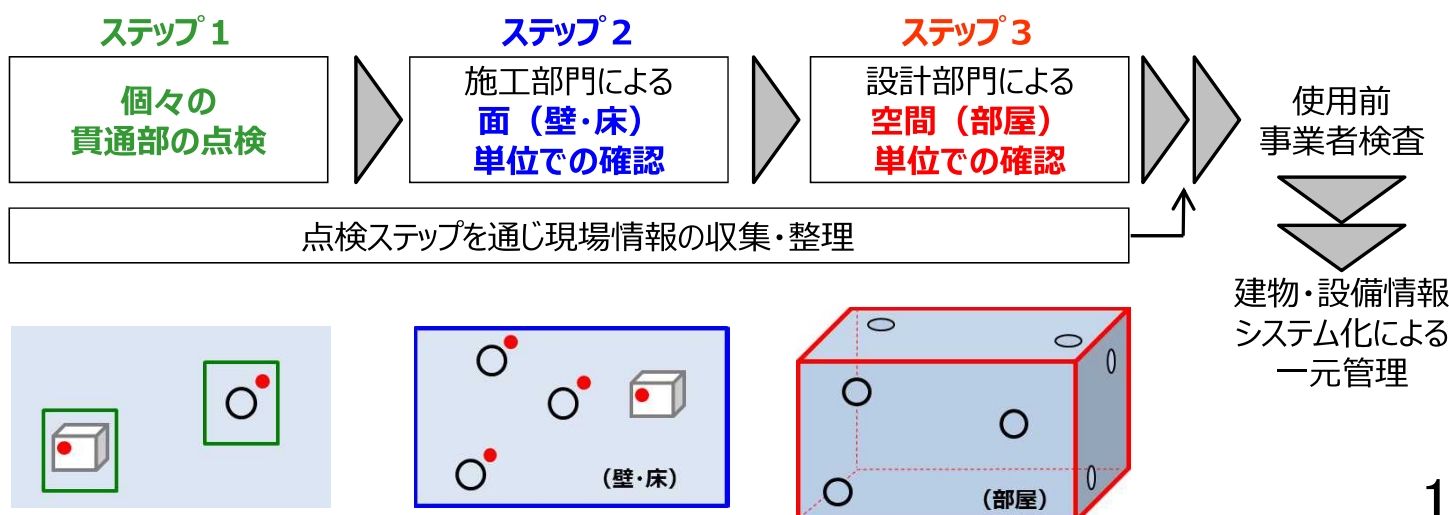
ステップ１

個々の
貫通部の点検

ステップ２

施工部門による
面（壁・床）
単位での確認

ステップ３

設計部門による
空間（部屋）
単位での確認

使用前
事業者検査

点検ステップを通じ現場情報の収集・整理

建物・設備情報
システム化による
一元管理

（壁・床）

（部屋）

1